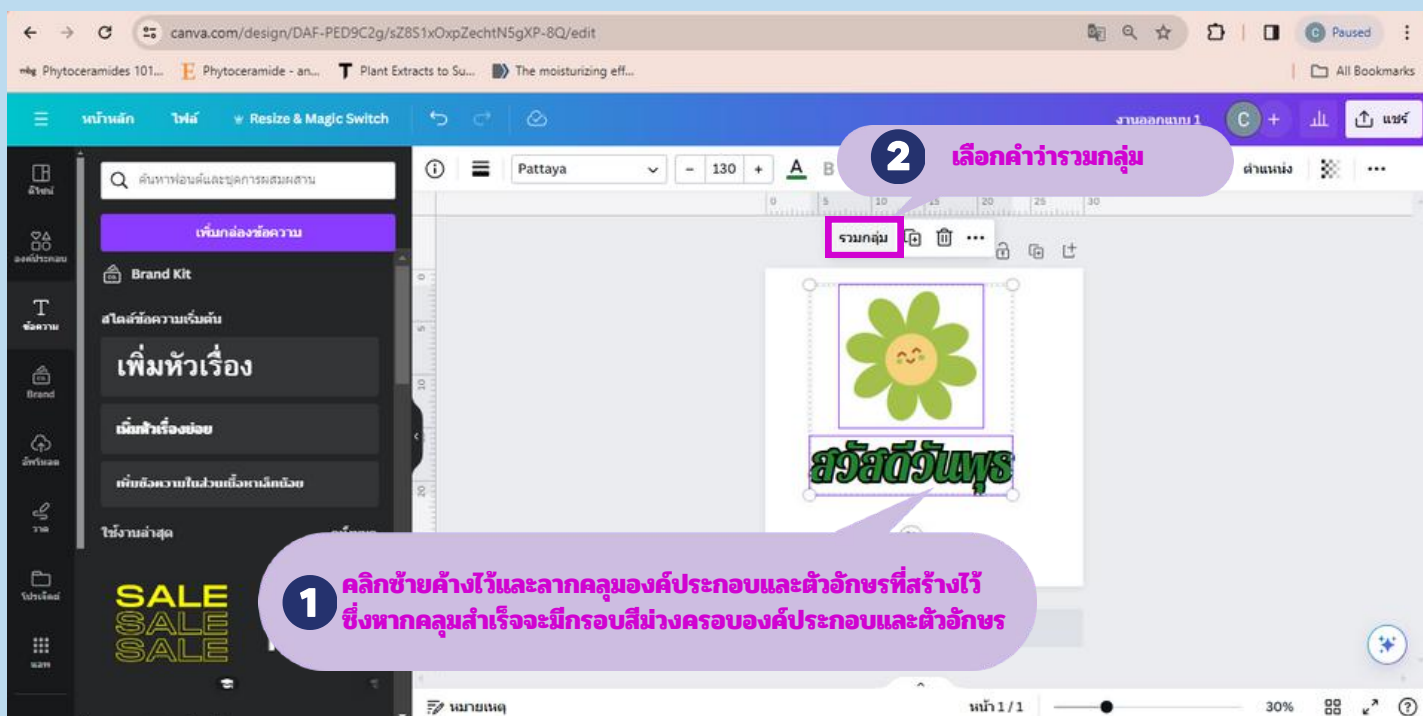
canva.com/design/DAF-PED9C2g/sZ8S1xOxpZechtN5gXP-8Q/edit

Paused

Phytoceramides 101... Phytoceramide - an... Plant Extracts to Su... The moisturizing eff... All Bookmarks

หน้าหลัก ไฟล์ Resize & Magic Switch งานออกแบบ 1 แชร์

ค้นหาฟอนต์และชุดการผสมผสาน

เพิ่มกล่องข้อความ

Brand Kit

สไตล์ข้อความเริ่มต้น

เพิ่มหัวเรื่อง

เพิ่มหัวเรื่องย่อย

เพิ่มข้อความในส่วนเนื้อหาเล็กน้อย

ใช้งานล่าสุด

SALE
SALE
SALE

ดีไซน์ องค์ประกอบ ข้อความ Brand อัปโหลด วาด โปรเจ็กต์ แอพ

Pattaya 130 ตำแหน่ง

2 เลือกคำว่ารวมกลุ่ม

รวมกลุ่ม

สวัสดีวันพุธ

1 คลิกซ้ายค้างไว้และลากคลุมองค์ประกอบและตัวอักษรที่สร้างไว้ ซึ่งหากคลุมสำเร็จจะมีกรอบสีม่วงครอบองค์ประกอบและตัวอักษร

หมายเหตุ หน้า 1 / 1 30%